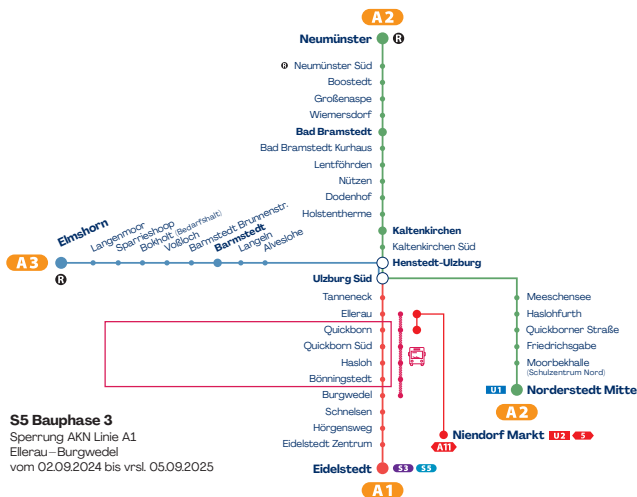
A2

Neumünster R

R Neumünster Süd
Boostedt
Großenaspe
Wiemersdorf
Bad Bramstedt
Bad Bramstedt Kurhaus
Lentföhrden
Nützen
Dodenhof
Holstentherme
Kaltenkirchen
Kaltenkirchen Süd

A3
Elmshorn
R
Langenmoor
Sparrieshoop
Bokholt (Bedarfshalt)
Voßloch
Barmstedt Brunnenstr.
Barmstedt
Langeln
Alveslohe

Henstedt-Ulzburg
Ulzburg Süd
Tanneneck
Ellerau
Quickborn
Quickborn Süd
Hasloh
Bönningstedt
Burgwedel
Schnelsen
Hörgensweg
Eidelstedt Zentrum
Eidelstedt S3 S5

A1

Meeschensee
Haslohfurth
Quickborner Straße
Friedrichsgabe
Moorbekhalle (Schulzentrum Nord)
U1 Norderstedt Mitte

A2

Niendorf Markt U2 5
A11

S5 Bauphase 3
Sperrung AKN Linie A1
Ellerau – Burgwedel
vom 02.09.2024 bis vrsl. 05.09.2025